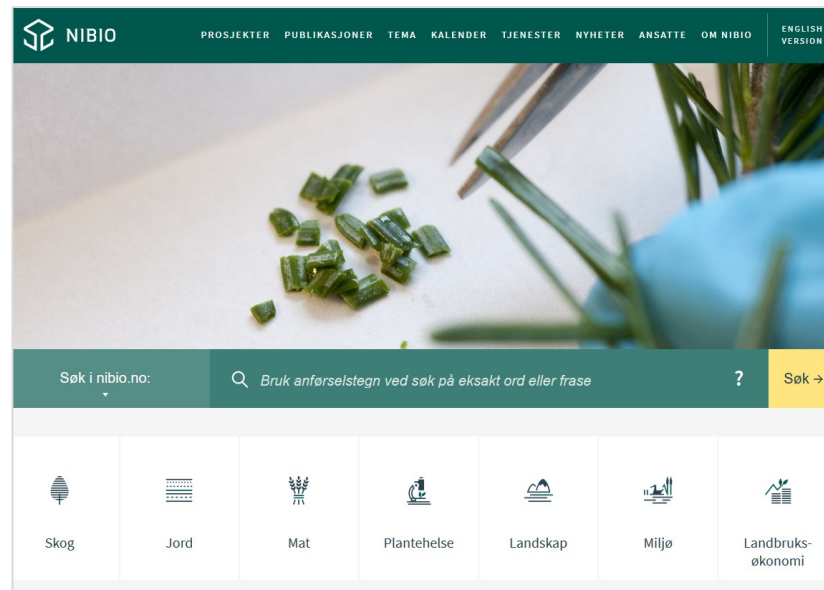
NIBIO PROSJEKTER PUBLIKASJONER TEMA KALENDER TJENESTER NYHETER ANSATTE OM NIBIO ENGLISH VERSION

Søk i nibio.no:

Bruk anførselstegn ved søk på eksakt ord eller frase

?

Søk →

Skog

Jord

Mat

Plantehelse

Landskap

Miljø

Landbruksøkonomi